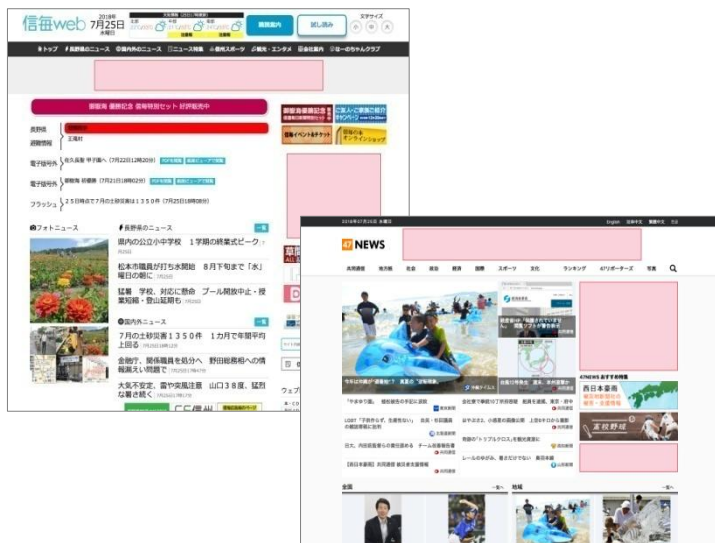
信毎web 7月25日 水曜日

購読案内 試し読み 文字サイズ

トップ 長野県のニュース 国内外のニュース ニュース特集 信州スポーツ 観光・エンタメ 会社案内 なーのちゃんクラブ

御嶽海 優勝記念 信毎特別セット 好評販売中

長野県

避難情報

電子号外

電子号外

フラッシュ

25日時点で7月の土砂災害1350件 (7月25日18時38分)

フォトニュース

長野県のニュース

県内の公立小中学校 1学期の終業式ピーク

松本市職員が打ち水開始 8月下旬まで「水」曜日の朝に

猛暑 学校、対応に懸命 プール開放中止・授業短縮・登山延期も

国内外のニュース

7月の土砂災害1350件 1カ月で年間平均上回る

金融庁、関係職員を処分へ 野田総務相への情報漏えい問題で

大気不安定、雷や突風注意 山口38度、猛烈な暑さ続く

47NEWS

共同通信 地方紙 社会 政治 経済 国際 スポーツ 文化 ランキング 47リポーターズ 写真

47NEWS おすすめ特集

西日本豪雨

高校野球

全国

地域